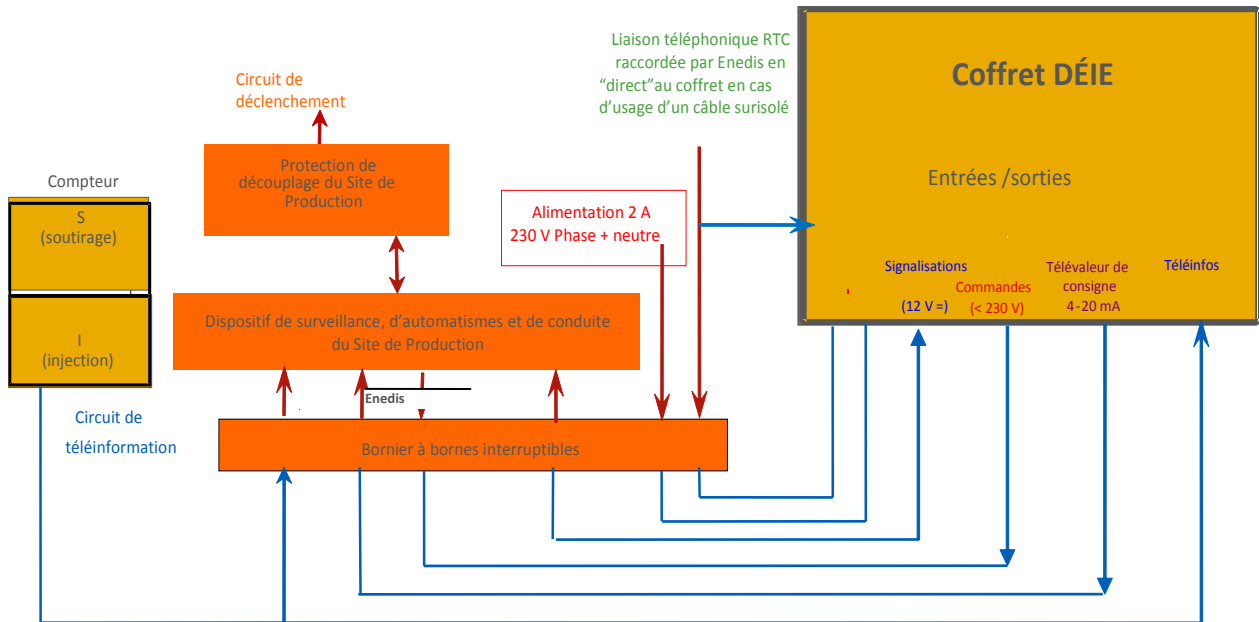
Circuit de déclenchement

Liaison téléphonique RTC raccordée par Enedis en “direct”au coffret en cas d’usage d’un câble surisolé

Coffret DÉIE

Entrées /sorties

Compteur

S (soutirage)

I (injection)

Protection de découplage du Site de Production

Alimentation 2 A 230 V Phase + neutre

Signalisations (12 V =)

Commandes (< 230 V)

Télévaleur de consigne 4-20 mA

Téléinfos

Dispositif de surveillance, d’automatismes et de conduite du Site de Production

Enedis

Circuit de téléinformation

Bornier à bornes interruptibles